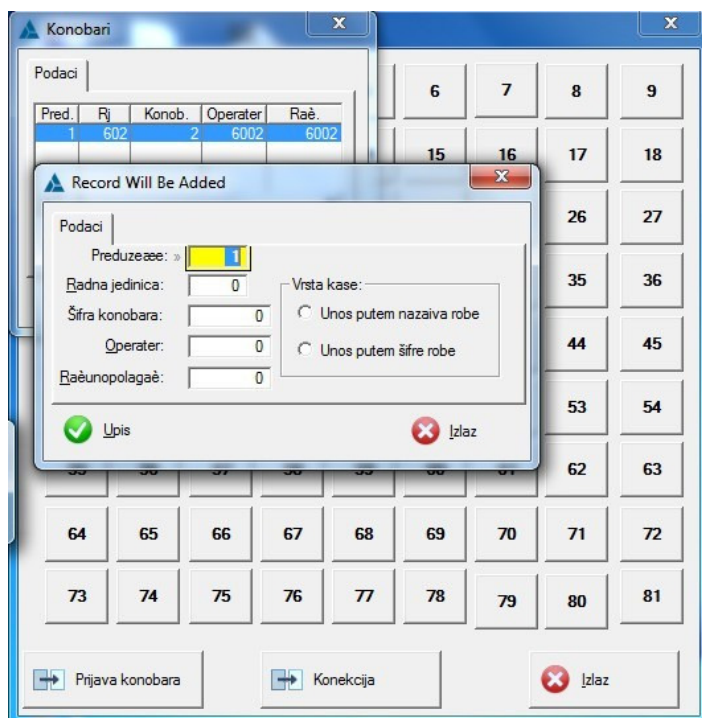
Konobari

Podaci

| Pred. | Rj | Konob. | Operater | Raè. |
|---|---|---|---|---|
| 1 | 602 | 2 | 6002 | 6002 |

6 7 8 9
15 16 17 18
26 27
35 36
44 45
53 54
62 63
64 65 66 67 68 69 70 71 72
73 74 75 76 77 78 79 80 81

Record Will Be Added

Podaci

Preduzeæe: » 1
Radna jedinica: 0
Šifra konobara: 0
Operater: 0
Raèunopolagaè: 0

Vrsta kase:
Unos putem nazaiva robe
Unos putem šifre robe

Upis
Izlaz

Prijava konobara
Konekcija
Izlaz